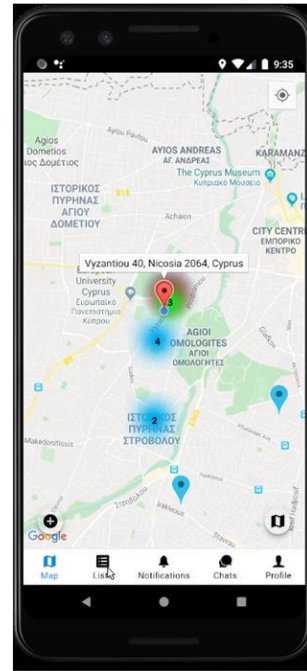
9:35

Agios Dometios
ιος Δομέτιος

AYIOS ANDREAS
ΑΓ. ΑΝΔΡΕΑΣ

KARAMANZ

The Cyprus Museum
Κυπριακό Μουσείο

ΙΣΤΟΡΙΚΟΣ ΠΥΡΗΝΑΣ ΑΓΙΟΥ ΔΟΜΕΤΙΟΥ

Achaion

CITY CENTRE
ΕΜΠΟΡΙΚΟ ΚΕΝΤΡΟ

Vyzantiou 40, Nicosia 2064, Cyprus

European University Cyprus
Ευρωπαϊκό Πανεπιστήμιο Κύπρου

3

4

AGIOI OMOLOGITES
ΑΓΙΟΙ ΟΜΟΛΟΓΗΤΕΣ

2

ΙΣΤΟΡΙΚΟΣ ΠΥΡΗΝΑΣ ΣΤΡΟΒΟΛΟΥ

Makedonitissis

Google

Map
Lists
Notifications
Chats
Profile